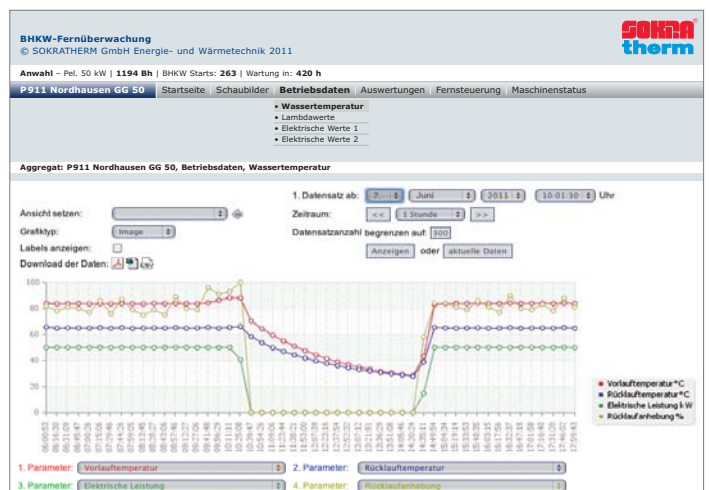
BHKW-Fernüberwachung
© SOKRATHERM GmbH Energie- und Wärmetechnik 2011

SOKRA therm

Anwahl – Pel. 50 kW | 1194 Bh | BHKW Starts: 263 | Wartung in: 420 h

P911 Nordhausen GG 50 | Startseite | Schaubilder | Betriebsdaten | Auswertungen | Fernsteuerung | Maschinenstatus

• Wassertemperatur
• Lambdawerte
• Elektrische Werte 1
• Elektrische Werte 2

Aggregat: P911 Nordhausen GG 50, Betriebsdaten, Wassertemperatur

1. Datensatz ab: 2 | Juni | 2011 | 10:01:30 Uhr
Ansicht setzen:
Zeitraum: << | 1 Stunde | >>
Grafiktyp: Image
Datensatzanzahl begrenzen auf: 300
Labels anzeigen:
Anzeigen oder aktuelle Daten
Download der Daten:

100
80
60
40
20
0

• Vorlauftemperatur°C
• Rücklauftemperatur°C
• Elektrische Leistung kW
• Rücklaufanhebung%

1. Parameter: Vorlauftemperatur
2. Parameter: Rücklauftemperatur
3. Parameter: Elektrische Leistung
4. Parameter: Rücklaufanhebung